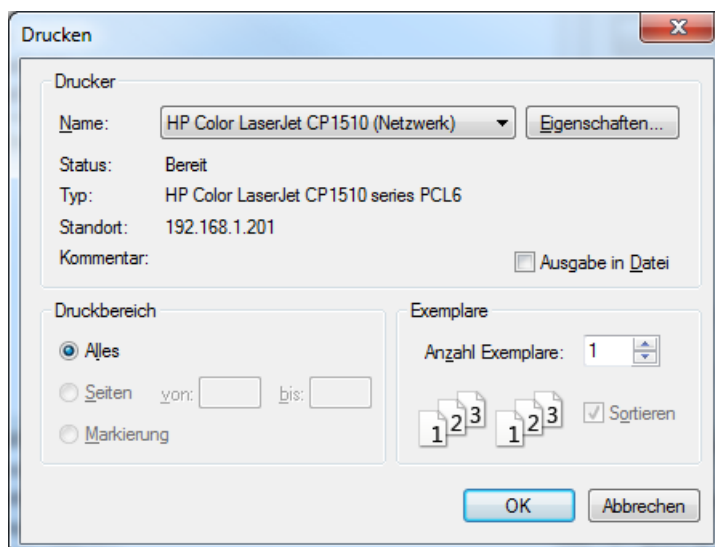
Drucken

Drucker

Name: HP Color LaserJet CP1510 (Netzwerk) Eigenschaften...

Status: Bereit

Typ: HP Color LaserJet CP1510 series PCL6

Standort: 192.168.1.201

Kommentar:

Ausgabe in Datei

Druckbereich

Alles

Seiten von: bis:

Markierung

Exemplare

Anzahl Exemplare: 1

1 2 3 1 2 3

Sortieren

OK Abbrechen